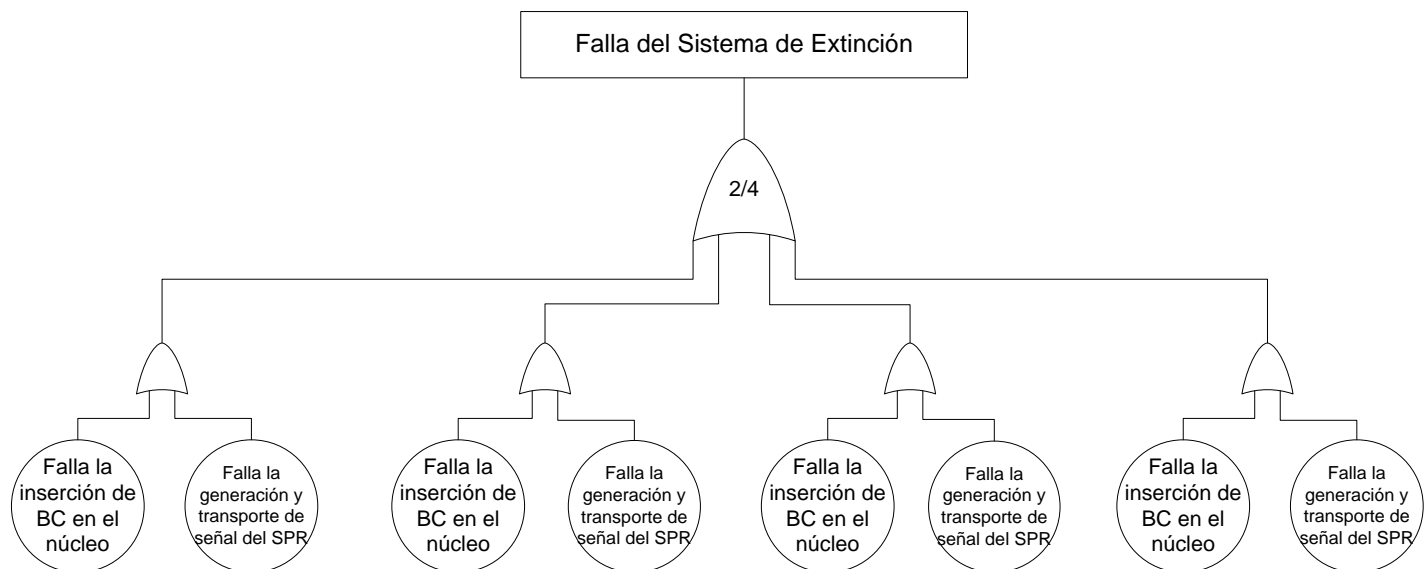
Falla del Sistema de Extinción

2/4

Falla la inserción de BC en el núcleo

Falla la generación y transporte de señal del SPR

Falla la inserción de BC en el núcleo

Falla la generación y transporte de señal del SPR

Falla la inserción de BC en el núcleo

Falla la generación y transporte de señal del SPR

Falla la inserción de BC en el núcleo

Falla la generación y transporte de señal del SPR